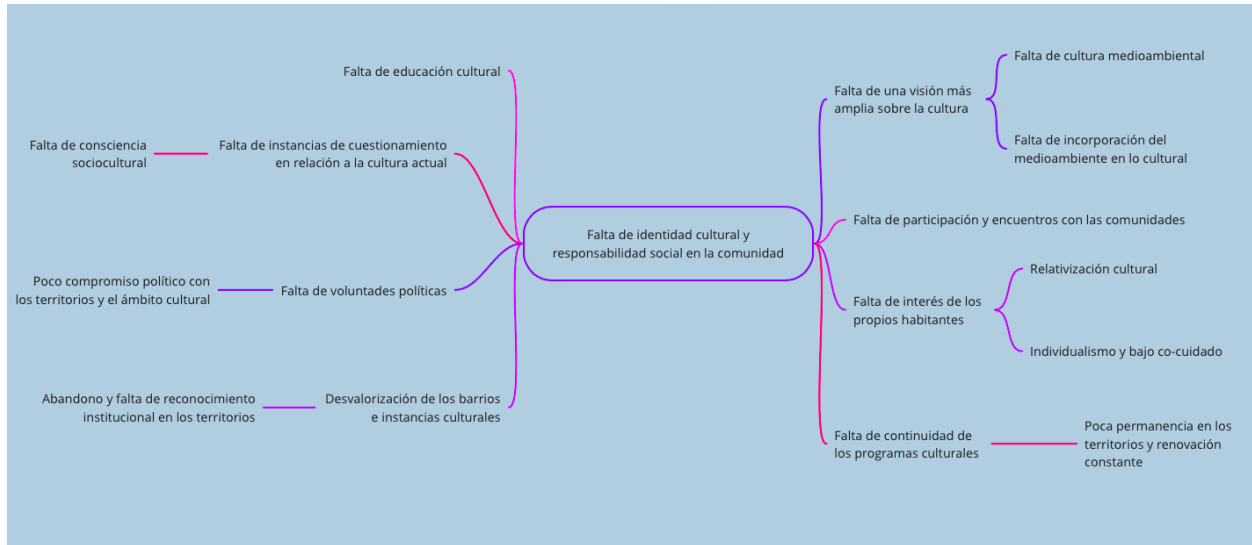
Falta de identidad cultural y responsabilidad social en la comunidad

Falta de educación cultural

Falta de instancias de cuestionamiento en relación a la cultura actual

Falta de consciencia sociocultural

Falta de voluntades políticas

Poco compromiso político con los territorios y el ámbito cultural

Desvalorización de los barrios e instancias culturales

Abandono y falta de reconocimiento institucional en los territorios

Falta de una visión más amplia sobre la cultura

Falta de cultura medioambiental

Falta de incorporación del medioambiente en lo cultural

Falta de participación y encuentros con las comunidades

Falta de interés de los propios habitantes

Relativización cultural

Individualismo y bajo co-cuidado

Falta de continuidad de los programas culturales

Poca permanencia en los territorios y renovación constante